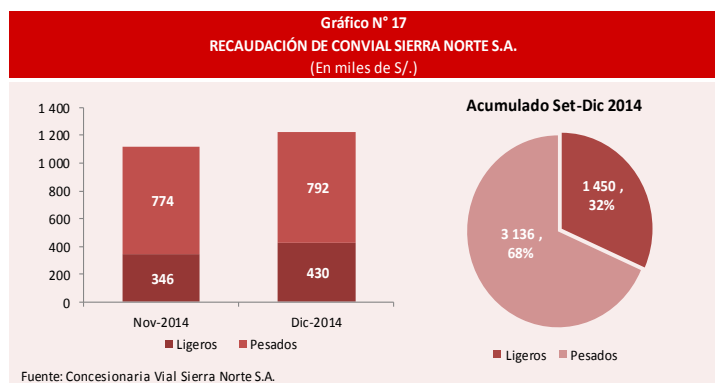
Gráfico N° 17
RECAUDACIÓN DE CONVIAL SIERRA NORTE S.A.
(En miles de S/.)

1 400
1 200
1 000
800
600
400
200
0

774
346
792
430

Nov-2014
Dic-2014

Ligeros
Pesados

Acumulado Set-Dic 2014

1 450 , 32%
3 136 , 68%

Ligeros
Pesados

Fuente: Concesionaria Vial Sierra Norte S.A.